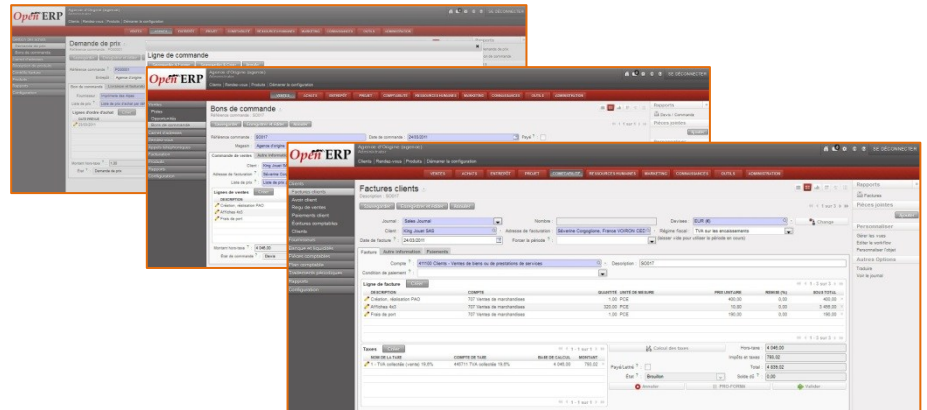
Open ERP
Demande de prix
Ligne de commande
Open ERP
Clients | Rendez-vous | Produits | Démarrer la configuration
Bons de commande
Référence commande BO017
Date de commande 24/03/2011
Magasin
Client King Jouet SAS
Adresse de facturation
Liste de prix
Lignes de ventes
DESCRIPTION
Création, réalisation PAO
Affiches A4
Frais de port
Montant hors-taxe 4 046,00
Open ERP
Clients | Rendez-vous | Produits | Démarrer la configuration
VENTES
ACHATS
ENTREPOT
PROJET
COMPTABILITÉ
RESSOURCES HUMAINES
MARKETING
CONNAISSANCES
OUTILS
ADMINISTRATION
SE DÉCONNECTER
Clients
Factures clients
Avoir client
Reçu de ventes
Paiements client
Écritures comptables
Clients
Fournisseurs
Banque et liquidités
Pièces comptables
Plan comptable
Traitements périodiques
Rapports
Configuration
Factures clients
Journal Sales Journal
Nombre
Devises EUR (€)
Change
Client King Jouet SAS
Adresse de facturation Séverine Congoglione, France VOIRON 38500
Régime fiscal TVA sur les encaissements
Date de facture 24/03/2011
Forcer la période
Facture
Autres informations
Paiements
Compte 411100 Clients - Ventes de biens ou de prestations de services
Description BO017
Condition de paiement
Ligne de facture
DESCRIPTION
COMPTE
QUANTITÉ
UNITÉ DE MESURE
PRIX UNITAIRE
REMISE (%)
SOUS-TOTAL
Création, réalisation PAO
707 Ventes de marchandises
1,00 PCE
400,00
0,00
400,00
Affiches A4
707 Ventes de marchandises
320,00 PCE
10,00
3 486,00
Frais de port
707 Ventes de marchandises
1,00 PCE
160,00
160,00
Taxes
NOM DE LA TAXE
COMPTE DE TAXE
BASE DE CALCUL
MONTANT
1 - TVA collectée (vente) 19,6%
445711 TVA collectée 19,6%
4 046,00
793,02
Calcul des taxes
Hors-taxe 4 046,00
Impôts et taxes 793,02
Total 4 839,02
Payé/Lettré
Solde dû 0,00
État Brouillon
Annuler
PRO-FORMA
Valider
Rapports
Factures
Pièces jointes
Personnaliser
Gérer les vues
Éditer la fenêtre
Personnaliser l'objet
Autres Options
Traduire
Voir le journal